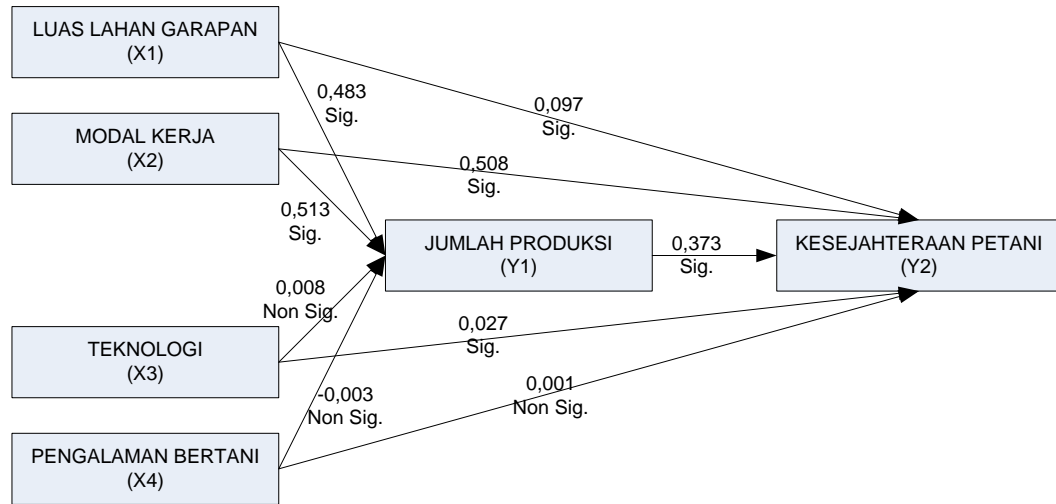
LUAS LAHAN GARAPAN
(X1)

MODAL KERJA
(X2)

TEKNOLOGI
(X3)

PENGALAMAN BERTANI
(X4)

JUMLAH PRODUKSI
(Y1)

KESEJAHTERAAN PETANI
(Y2)

0,483
Sig.

0,097
Sig.

0,508
Sig.

0,513
Sig.

0,373
Sig.

0,008
Non Sig.

0,027
Sig.

-0,003
Non Sig.

0,001
Non Sig.